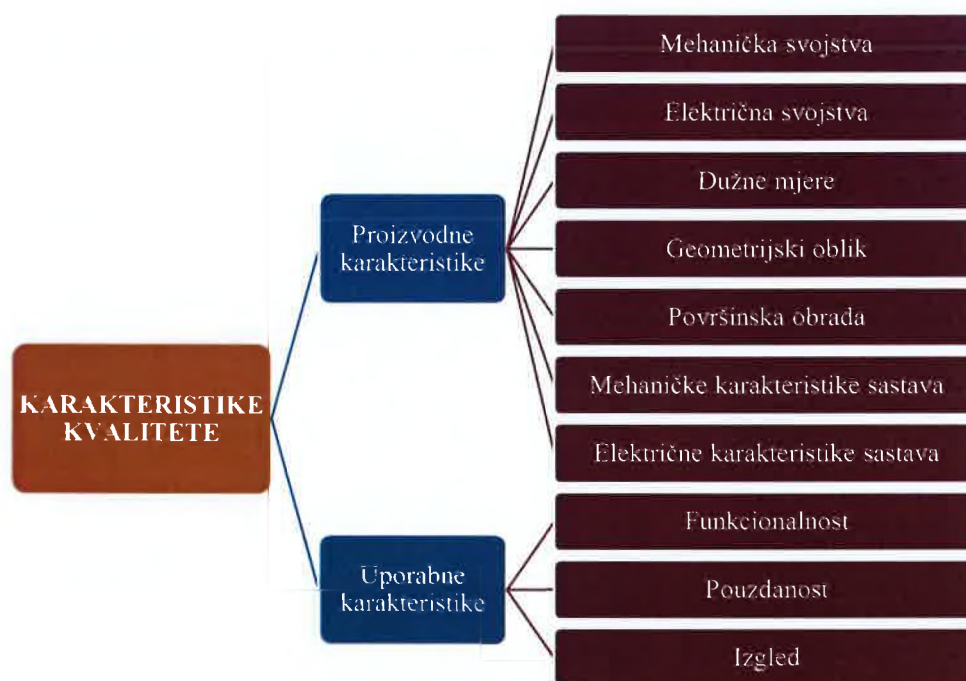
KARAKTERISTIKE KVALITETE

Proizvodne karakteristike

Mehanička svojstva

Električna svojstva

Dužne mjere

Geometrijski oblik

Površinska obrada

Mehaničke karakteristike sastava

Električne karakteristike sastava

Uporabne karakteristike

Funkcionalnost

Pouzdanost

Izgled